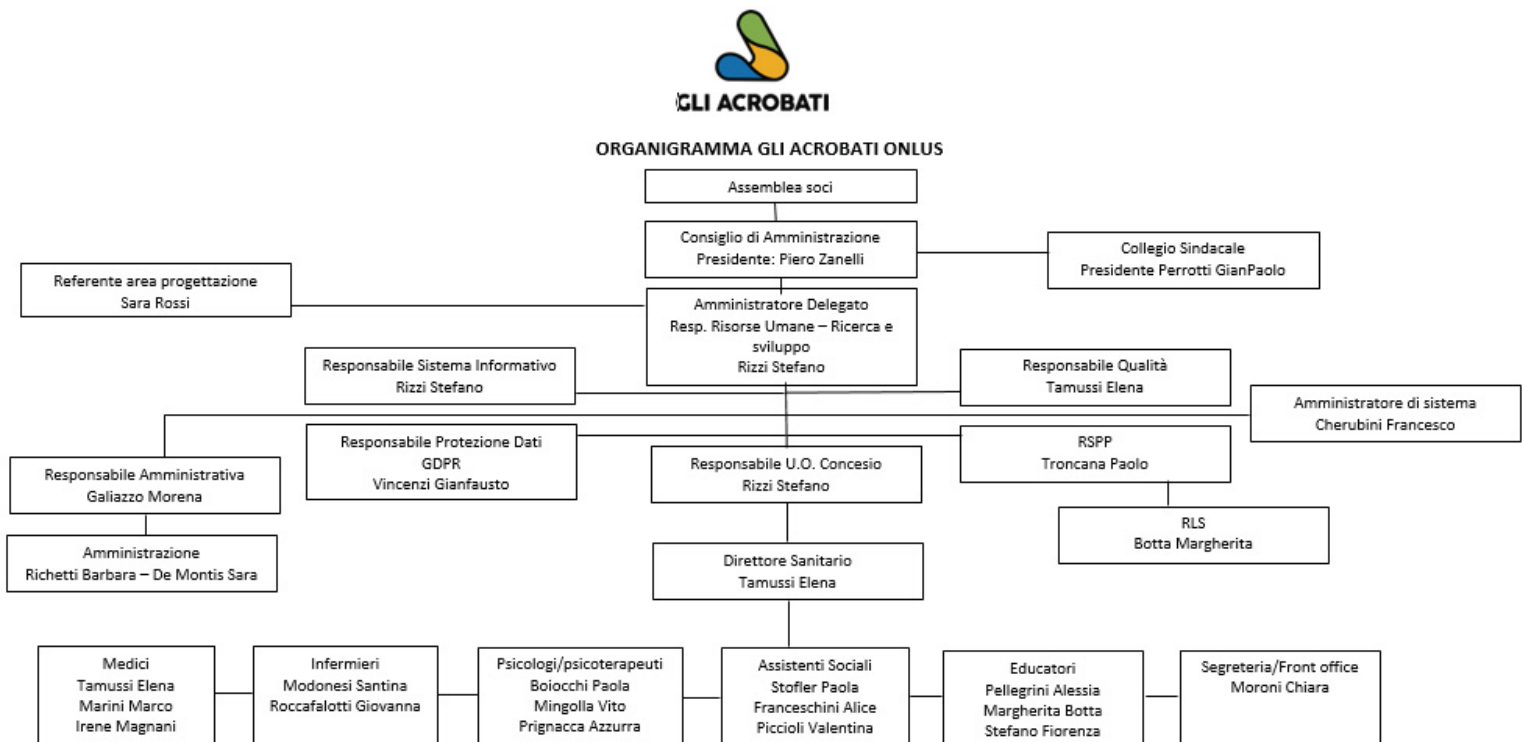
GLI ACROBATI

ORGANIGRAMMA GLI ACROBATI ONLUS

Assemblea soci

Consiglio di Amministrazione
Presidente: Piero Zanelli

Collegio Sindacale
Presidente Perrotti GianPaolo

Referente area progettazione
Sara Rossi

Amministratore Delegato
Resp. Risorse Umane – Ricerca e sviluppo
Rizzi Stefano

Responsabile Sistema Informativo
Rizzi Stefano

Responsabile Qualità
Tamussi Elena

Amministratore di sistema
Cherubini Francesco

Responsabile Protezione Dati
GDPR
Vincenzi Gianfausto

Responsabile U.O. Concesio
Rizzi Stefano

RSPP
Troncana Paolo

Responsabile Amministrativa
Galiazzo Morena

RLS
Botta Margherita

Amministrazione
Richetti Barbara – De Montis Sara

Direttore Sanitario
Tamussi Elena

Medici
Tamussi Elena
Marini Marco
Irene Magnani

Infermieri
Modonesi Santina
Roccafalotti Giovanna

Psicologi/psicoterapeuti
Boiocchi Paola
Mingolla Vito
Prignacca Azzurra

Assistenti Sociali
Stofler Paola
Franceschini Alice
Piccioli Valentina

Educatori
Pellegrini Alessia
Margherita Botta
Stefano Fiorenza

Segreteria/Front office
Moroni Chiara